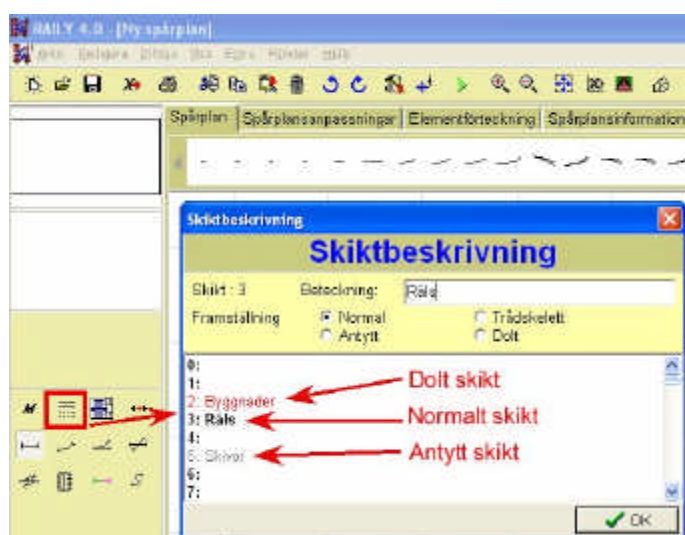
RAILY 4.0 - [Ny spårplan]

Arkiv Redigera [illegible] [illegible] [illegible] Fönster Hjälp

Spårplan | Spårplansanpassningar | Elementförteckning | Spårplansinformation

Skiktbeskrivning

Skiktbeskrivning

Skikt : 3
Beteckning: Räls

Framställning
Normal
Antytt
Trådskelett
Dolt

0:
1:
2: Byggnader
3: Räls
4:
5: Skivor
6:
7:

Dolt skikt
Normalt skikt
Antytt skikt

OK